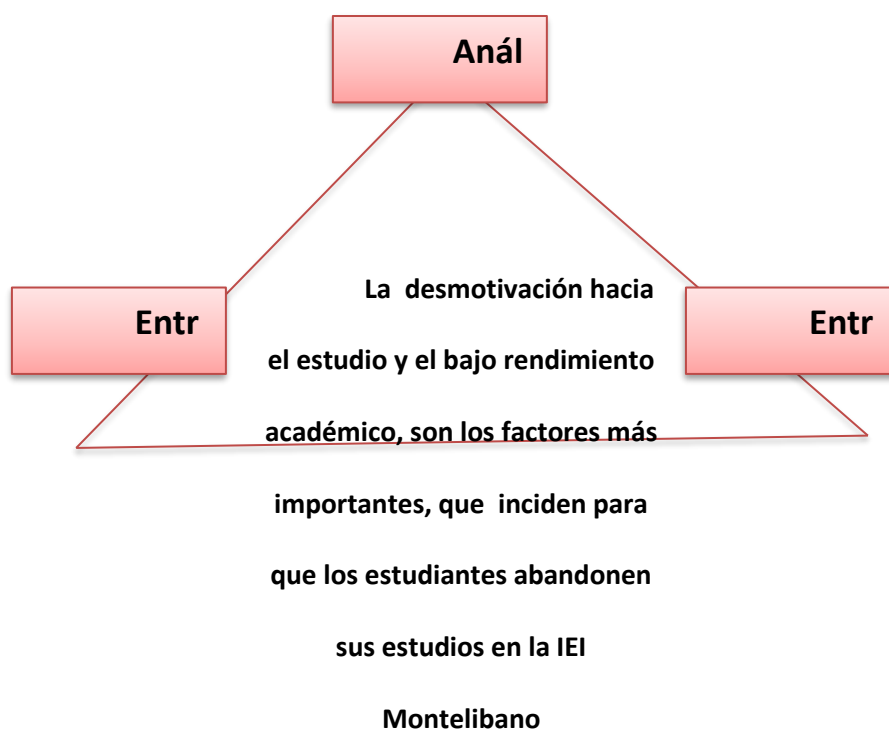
Anál

Entr

Entr

La desmotivación hacia el estudio y el bajo rendimiento académico, son los factores más importantes, que inciden para que los estudiantes abandonen sus estudios en la IEI Montelibano